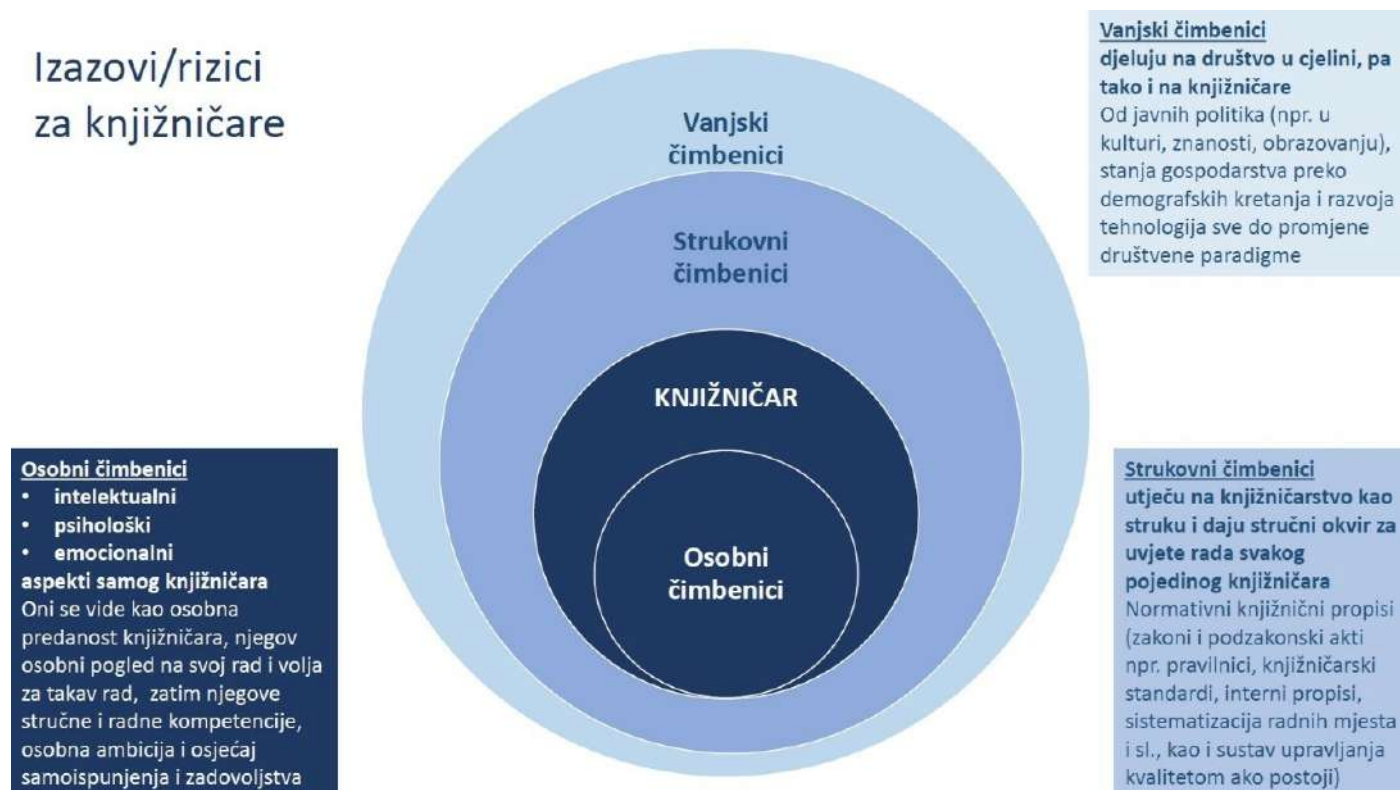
Izazovi/rizici za knjižničare

Vanjski čimbenici

Strukovni čimbenici

KNJIŽNIČAR

Osobni čimbenici

Vanjski čimbenici
djeluju na društvo u cjelini, pa tako i na knjižničare
Od javnih politika (npr. u kulturi, znanosti, obrazovanju), stanja gospodarstva preko demografskih kretanja i razvoja tehnologija sve do promjene društvene paradigme

Osobni čimbenici
• intelektualni
• psihološki
• emocionalni
aspekti samog knjižničara
Oni se vide kao osobna predanost knjižničara, njegov osobni pogled na svoj rad i volja za takav rad, zatim njegove stručne i radne kompetencije, osobna ambicija i osjećaj samoispunjenja i zadovoljstva

Strukovni čimbenici
utječu na knjižničarstvo kao struku i daju stručni okvir za uvjete rada svakog pojedinog knjižničara
Normativni knjižnični propisi (zakoni i podzakonski akti npr. pravilnici, knjižničarski standardi, interni propisi, sistematizacija radnih mjesta i sl., kao i sustav upravljanja kvalitetom ako postoji)